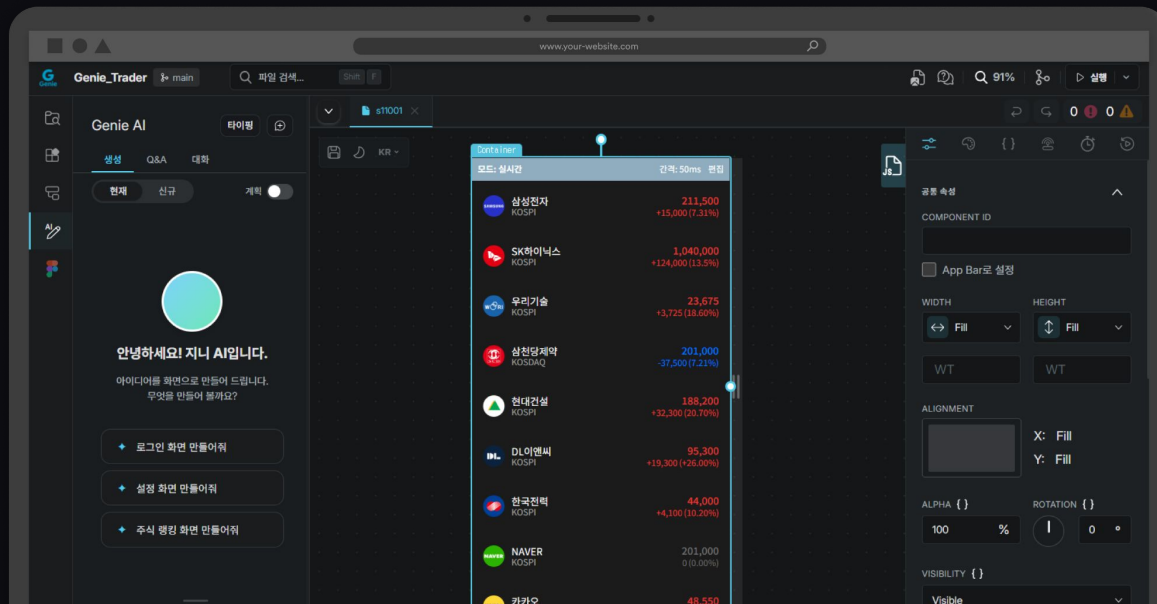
www.your-website.com

Genie_Trader main
파일 검색... Shift F
91%
실행

Genie AI
타이핑
생성 Q&A 대화
현재 신규 계획

안녕하세요! 지니 AI입니다.
아이디어를 화면으로 만들어 드립니다. 무엇을 만들어 볼까요?

✦ 로그인 화면 만들어줘
✦ 설정 화면 만들어줘
✦ 주식 랭킹 화면 만들어줘

s11001
KR
0 0

Container
모드: 실시간 간격: 50ms 편집

| | | |
|---|---|---|
| 삼성전자 KOSPI | 211,500 | +15,000 (7.31%) |
| SK하이닉스 KOSPI | 1,040,000 | +124,000 (13.5%) |
| 우리기술 KOSPI | 23,675 | +3,725 (18.60%) |
| 삼천당제약 KOSDAQ | 201,000 | -37,500 (7.21%) |
| 현대건설 KOSPI | 188,200 | +32,300 (20.70%) |
| DL이앤씨 KOSPI | 95,300 | +19,300 (+26.00%) |
| 한국전력 KOSPI | 44,000 | +4,100 (10.20%) |
| NAVER KOSPI | 201,000 | 0 (0.00%) |
| 카카오 | 48,550 | |

공통 속성
COMPONENT ID
App Bar로 설정
WIDTH HEIGHT
Fill Fill
WT WT
ALIGNMENT
X: Fill
Y: Fill
ALPHA { } ROTATION { }
100 % 0 °
VISIBILITY { }
Visible